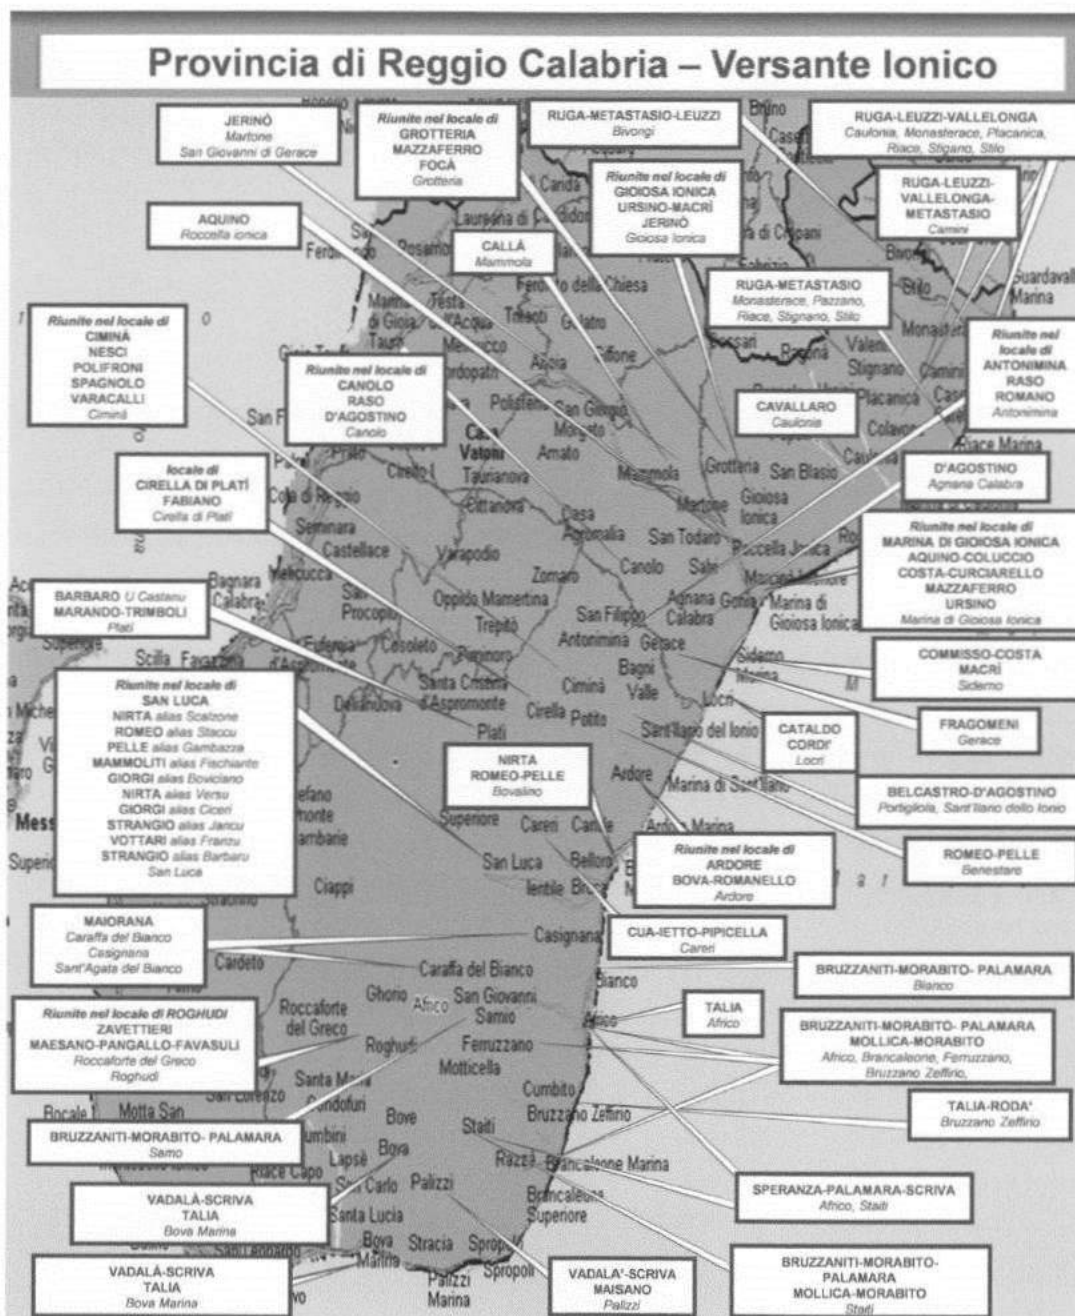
Provincia di Reggio Calabria – Versante Ionico

JERINÒ
Martone
San Giovanni di Gerace

Riunite nel locale di
GROTTERIA
MAZZAFERRO
FOCÀ
Grotteria

RUGA-METASTASIO-LEUZZI
Bivongi

RUGA-LEUZZI-VALLELONGA
Caulonia, Monasterace, Placanica, Riace, Stignano, Stilo

Riunite nel locale di
GIOIOSA IONICA
URSINO-MACRÌ
JERINÒ
Gioiosa Ionica

RUGA-LEUZZI-VALLELONGA-METASTASIO
Camini

AQUINO
Roccella Ionica

CALLÀ
Mammola

RUGA-METASTASIO
Monasterace, Pazzano, Riace, Stignano, Stilo

Riunite nel locale di
CIMINÀ
NESCI
POLIFRONI
SPAGNOLO
VARACALLI
Ciminà

Riunite nel locale di
CANOLO
RASO
D'AGOSTINO
Canolo

CAVALLARO
Caulonia

Riunite nel locale di
ANTONIMINA
RASO
ROMANO
Antonimina

locale di
CIRELLA DI PLATÌ
FABIANO
Cirella di Platì

D'AGOSTINO
Agnana Calabra

Riunite nel locale di
MARINA DI GIOIOSA IONICA
AQUINO-COLUCCIO
COSTA-CURCIARELLO
MAZZAFERRO
URSINO
Marina di Gioiosa Ionica

BARBARO U Castanu
MARANDO-TRIMBOLI
Platì

COMMISSO-COSTA
MACRÌ
Siderno

Riunite nel locale di
SAN LUCA
NIRTA alias Scalzone
ROMEO alias Staccu
PELLE alias Gambazza
MAMMOLITI alias Fischiante
GIORGI alias Boviciano
NIRTA alias Versu
GIORGI alias Ciceri
STRANGIO alias Jancu
VOTTARI alias Frunzu
STRANGIO alias Barbaru
San Luca

FRAGOMENI
Gerace

CATALDO
CORDI'
Locri

NIRTA
ROMEO-PELLE
Bovalino

BELCASTRO-D'AGOSTINO
Portigliola, Sant'Ilario dello Ionio

Riunite nel locale di
ARDORE
BOVA-ROMANELLO
Ardore

ROMEO-PELLE
Benestare

MAIORANA
Caraffa del Bianco
Casignana
Sant'Agata del Bianco

CUA-IETTO-PIPICELLA
Careri

BRUZZANITI-MORABITO- PALAMARA
Bianco

Riunite nel locale di ROGHUDI
ZAVETTIERI
MAESANO-PANGALLO-FAVASULI
Roccaforte del Greco
Roghudi

TALIA
Africo

BRUZZANITI-MORABITO- PALAMARA
MOLLICA-MORABITO
Africo, Brancaleone, Ferruzzano, Bruzzano Zeffirio,

TALIA-RODA'
Bruzzano Zeffirio

BRUZZANITI-MORABITO- PALAMARA
Samo

SPERANZA-PALAMARA-SCRIVA
Africo, Staiti

VADALÀ-SCRIVA
TALIA
Bova Marina

VADALÀ-SCRIVA
TALIA
Bova Marina

VADALA'-SCRIVA
MAISANO
Palizzi

BRUZZANITI-MORABITO-
PALAMARA
MOLLICA-MORABITO
Staiti

Bruno
Laureana di Borrello
Feroleto della Chiesa
Taurianova
Cittanova
Polistena
San Giorgio Morgeto
Cinquefrondi
Anoia
Giffone
Mammola
Grotteria
Martone
Gioiosa Ionica
San Giovanni di Gerace
Roccella Jonica
Caulonia
Stignano
Placanica
Camini
Riace Marina
Monasterace
Stilo
Bivongi
Guardavalle Marina
Pazzano
Rosarno
Melicucco
Varapodio
Molochio
Canolo
Agnana Calabra
Siderno
Marina di Gioiosa Ionica
Oppido Mamertina
Tresilico
San Procopio
Sinopoli
Cosoleto
Bagnara Calabra
Scilla
Seminara
Palmi
Santa Cristina d'Aspromonte
Platì
Ciminà
Antonimina
Gerace
Locri
Sant'Ilario del Ionio
Ardore
Bovalino
Benestare
Careri
San Luca
Casignana
Caraffa del Bianco
Bianco
Africo
San Giovanni
Samo
Ferruzzano
Motticella
Bruzzano Zeffirio
Staiti
Brancaleone Marina
Brancaleone Superiore
Palizzi
Palizzi Marina
Bova
Bova Marina
Condofuri
Roghudi
Roccaforte del Greco
Santa Lucia
Bagaladi
Cardeto
Ciappi
Messina
Mammola
Ardore Marina